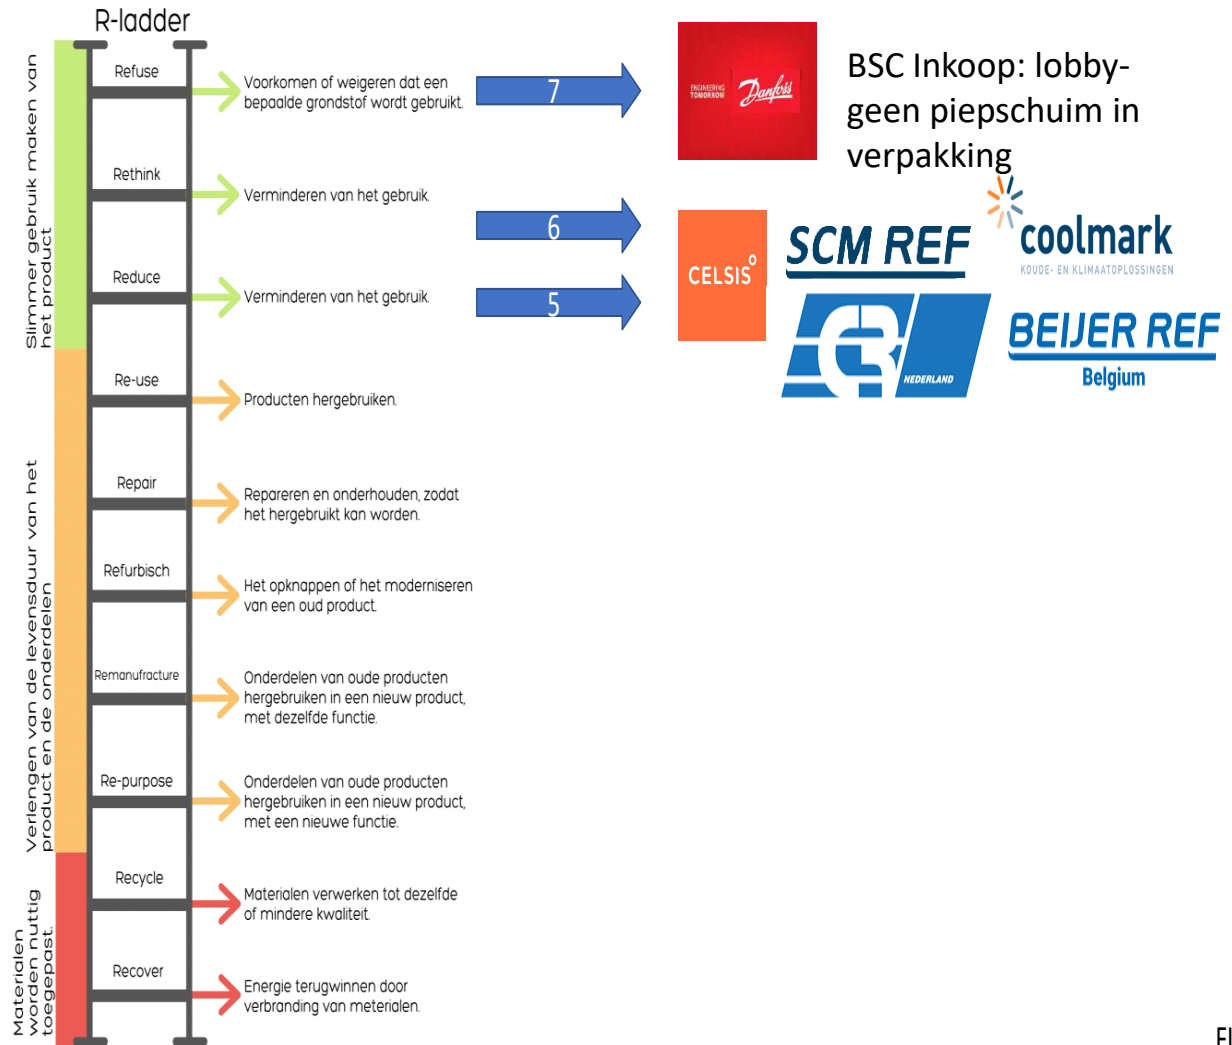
R-ladder

Slimmer gebruik maken van het product

Verlengen van de levensduur van het product en de onderdelen

Materialen worden nuttig toegepast.

Refuse
Voorkomen of weigeren dat een bepaalde grondstof wordt gebruikt.

7

ENGINEERING TOMORROW Danfoss

BSC Inkoop: lobby- geen piepschuim in verpakking

Rethink
Verminderen van het gebruik.

6

CELSIS°

SCM REF

coolmark
KOUDE- EN KLIMAATOPLOSSINGEN

Reduce
Verminderen van het gebruik.

5

NEDERLAND

BEIJER REF
Belgium

Re-use
Producten hergebruiken.

Repair
Repareren en onderhouden, zodat het hergebruikt kan worden.

Refurbisch
Het opknappen of het moderniseren van een oud product.

Remanufracture
Onderdelen van oude producten hergebruiken in een nieuw product, met dezelfde functie.

Re-purpose
Onderdelen van oude producten hergebruiken in een nieuw product, met een nieuwe functie.

Recycle
Materialen verwerken tot dezelfde of mindere kwaliteit.

Recover
Energie terugwinnen door verbranding van meterialen.

Fl